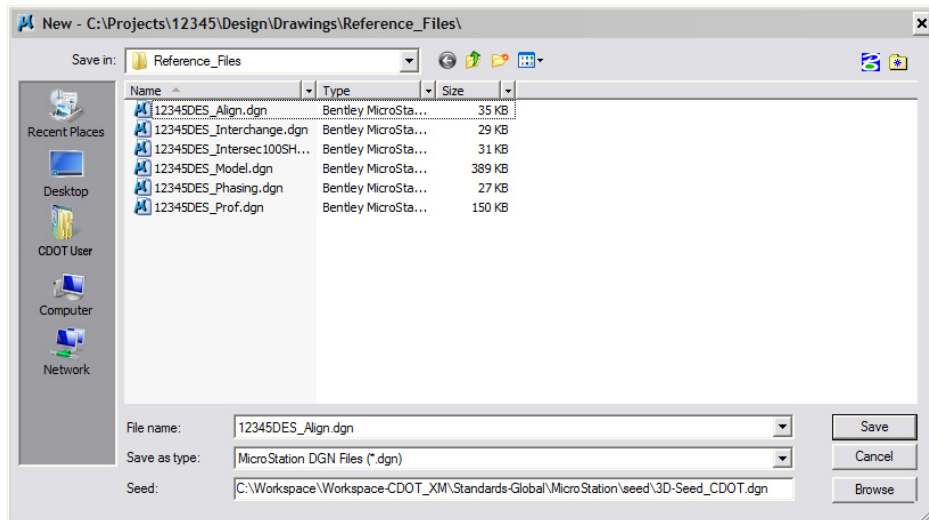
New - C:\Projects\12345\Design\Drawings\Reference_Files\

Save in: Reference_Files

Recent Places
Desktop
CDOT User
Computer
Network

| Name | Type | Size |
|---|---|---|
| 12345DES_Align.dgn | Bentley MicroSta... | 35 KB |
| 12345DES_Interchange.dgn | Bentley MicroSta... | 29 KB |
| 12345DES_Intersec100SH... | Bentley MicroSta... | 31 KB |
| 12345DES_Model.dgn | Bentley MicroSta... | 389 KB |
| 12345DES_Phasing.dgn | Bentley MicroSta... | 27 KB |
| 12345DES_Prof.dgn | Bentley MicroSta... | 150 KB |

File name: 12345DES_Align.dgn
Save as type: MicroStation DGN Files (*.dgn)
Seed: C:\Workspace\Workspace-CDOT_XM\Standards-Global\MicroStation\seed\3D-Seed_CDOT.dgn

Save
Cancel
Browse